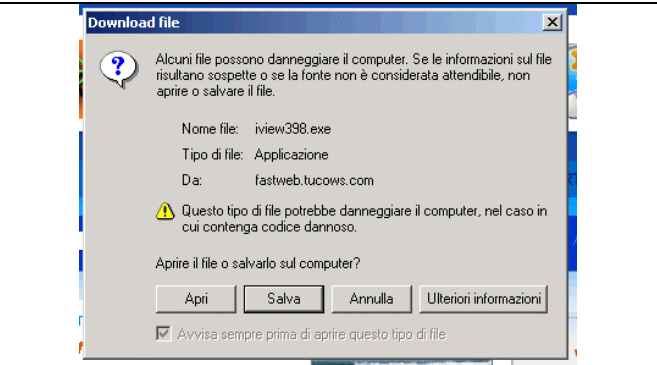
Download file

Alcuni file possono danneggiare il computer. Se le informazioni sul file risultano sospette o se la fonte non è considerata attendibile, non aprire o salvare il file.

Nome file: iview398.exe

Tipo di file: Applicazione

Da: fastweb.tucows.com

Questo tipo di file potrebbe danneggiare il computer, nel caso in cui contenga codice dannoso.

Aprire il file o salvarlo sul computer?

Apri | Salva | Annulla | Ulteriori informazioni

Avvisa sempre prima di aprire questo tipo di file